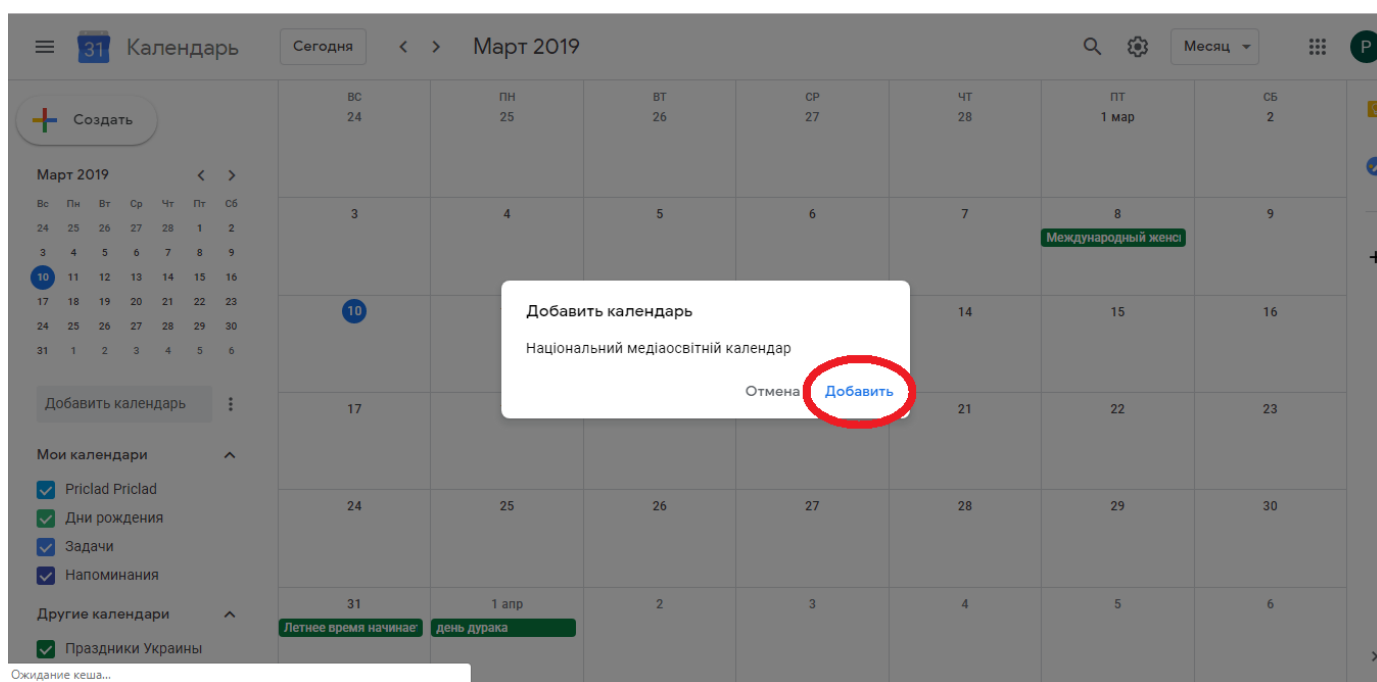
31 Календарь Сегодня < > Март 2019 Месяц P

Создать

Март 2019

| Вс | Пн | Вт | Ср | Чт | Пт | Сб |
|---|---|---|---|---|---|---|
| 24 | 25 | 26 | 27 | 28 | 1 | 2 |
| 3 | 4 | 5 | 6 | 7 | 8 | 9 |
| 10 | 11 | 12 | 13 | 14 | 15 | 16 |
| 17 | 18 | 19 | 20 | 21 | 22 | 23 |
| 24 | 25 | 26 | 27 | 28 | 29 | 30 |
| 31 | 1 | 2 | 3 | 4 | 5 | 6 |

Добавить календарь

Мои календари
Priclad Priclad
Дни рождения
Задачи
Напоминания

Другие календари
Праздники Украины

Ожидание кеша...

| ВС | ПН | ВТ | СР | ЧТ | ПТ | СБ |
|---|---|---|---|---|---|---|
| 24 | 25 | 26 | 27 | 28 | 1 мар | 2 |
| 3 | 4 | 5 | 6 | 7 | 8 Международный женс | 9 |
| 10 | | | | 14 | 15 | 16 |
| 17 | | | | 21 | 22 | 23 |
| 24 | 25 | 26 | 27 | 28 | 29 | 30 |
| 31 Летнее время начинае | 1 апр день дурака | 2 | 3 | 4 | 5 | 6 |

Добавить календарь

Національний медіаосвітній календар

Отмена Добавить